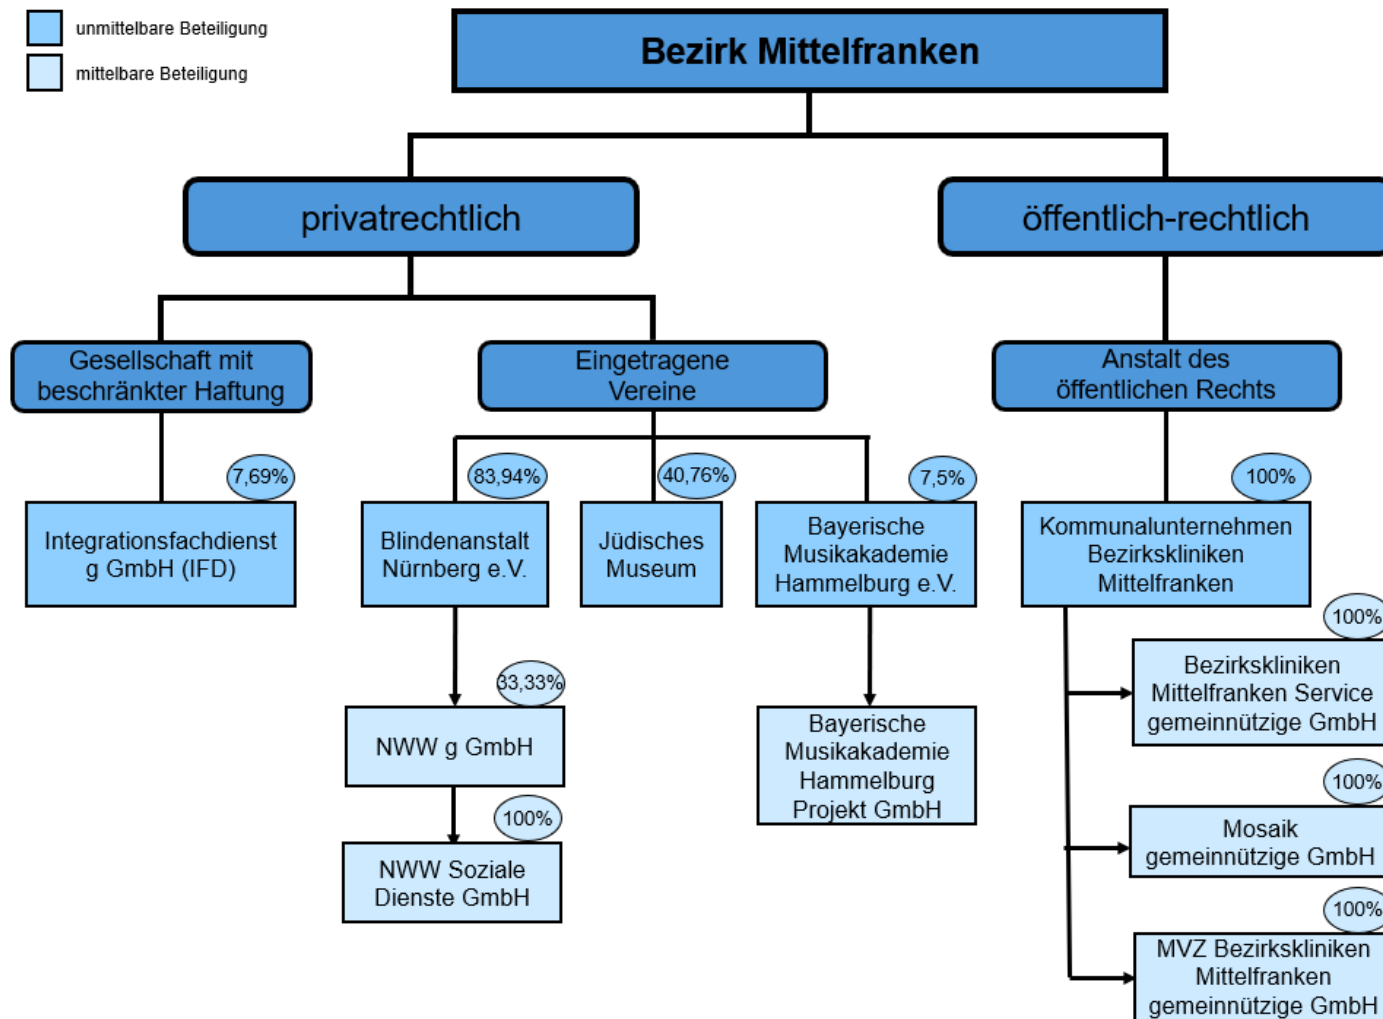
unmittelbare Beteiligung

mittelbare Beteiligung

Bezirk Mittelfranken

privatrechtlich

öffentlich-rechtlich

Gesellschaft mit beschränkter Haftung

Eingetragene Vereine

Anstalt des öffentlichen Rechts

7,69%

Integrationsfachdienst g GmbH (IFD)

83,94%

Blindenanstalt Nürnberg e.V.

40,76%

Jüdisches Museum

7,5%

Bayerische Musikakademie Hammelburg e.V.

100%

Kommunalunternehmen Bezirkskliniken Mittelfranken

33,33%

NWW g GmbH

100%

NWW Soziale Dienste GmbH

Bayerische Musikakademie Hammelburg Projekt GmbH

100%

Bezirkskliniken Mittelfranken Service gemeinnützige GmbH

100%

Mosaik gemeinnützige GmbH

100%

MVZ Bezirkskliniken Mittelfranken gemeinnützige GmbH